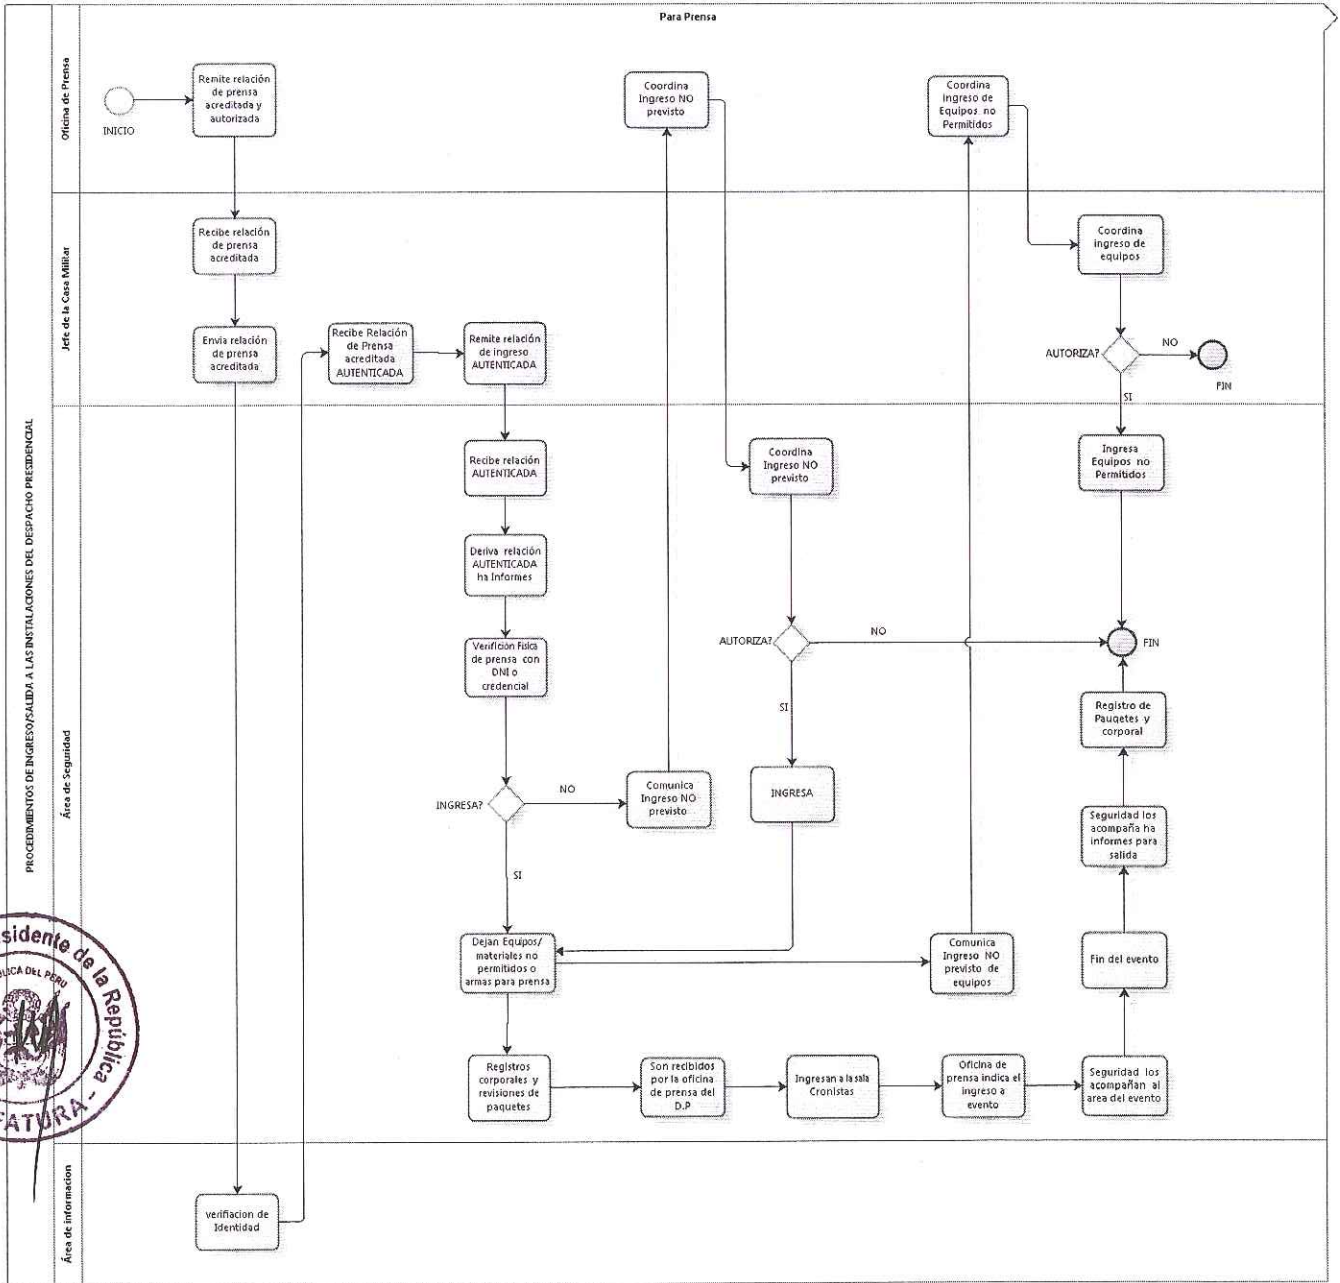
Para Prensa

PROCEDIMIENTOS DE INGRESO/SALIDA A LAS INSTALACIONES DEL DESPACHO PRESIDENCIAL

Oficina de Prensa

INICIO

Remite relación de prensa acreditada y autorizada

Coordina Ingreso NO previsto

Coordina ingreso de Equipos no Permitidos

Jefe de la Casa Militar

Recibe relación de prensa acreditada

Coordina ingreso de equipos

Envia relación de prensa acreditada

Recibe Relación de Prensa acreditada AUTENTICADA

Remite relación de ingreso AUTENTICADA

AUTORIZA?

NO

FIN

SI

Área de Seguridad

Recibe relación AUTENTICADA

Coordina Ingreso NO previsto

Ingresa Equipos no Permitidos

Deriva relación AUTENTICADA ha Informes

Verifición Fisica de prensa con DNI o credencial

AUTORIZA?

NO

FIN

SI

Registro de Pauqetes y corporal

INGRESA?

NO

Comunica Ingreso NO previsto

INGRESA

Seguridad los acompaña ha informes para salida

SI

Dejan Equipos/ materiales no permitidos o armas para prensa

Comunica Ingreso NO previsto de equipos

Fin del evento

Registros corporales y revisiones de paquetes

Son recibidos por la oficina de prensa del D.P

Ingresan a la sala Cronistas

Oficina de prensa indica el ingreso a evento

Seguridad los acompañan al area del evento

Área de informacion

verifiacion de Identidad

sidente de la República
LICA DEL PERU
ATURA